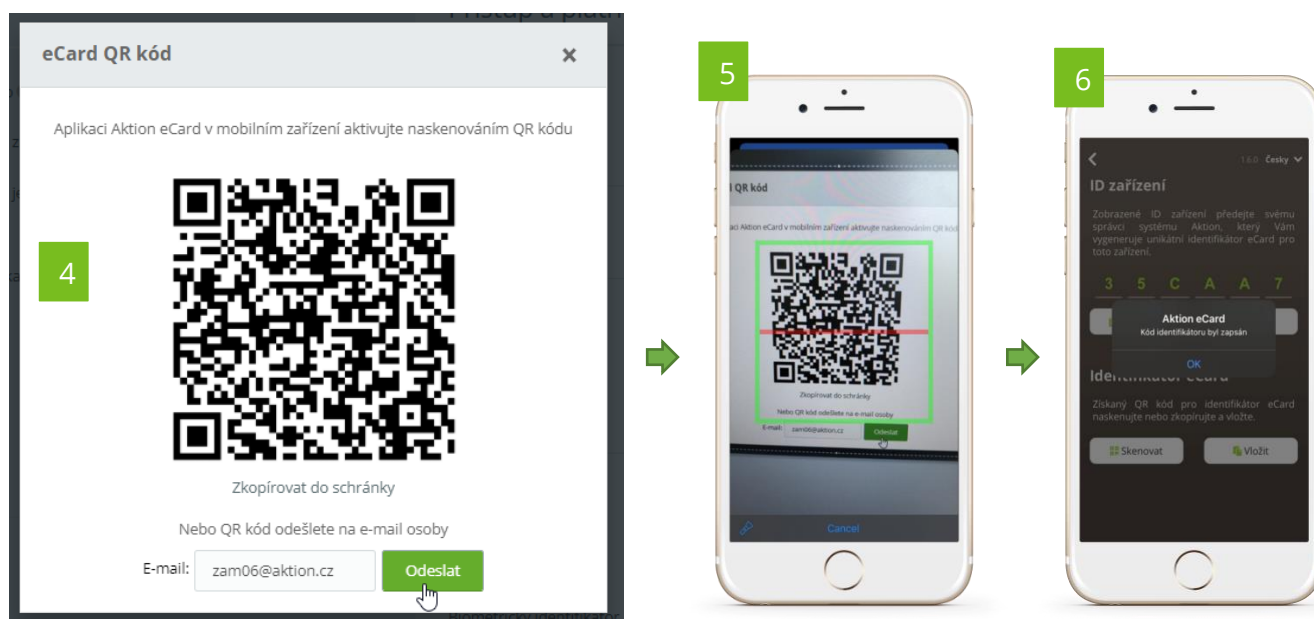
eCard QR kód

×

Aplikaci Aktion eCard v mobilním zařízení aktivujte naskenováním QR kódu

4

Zkopírovat do schránky

Nebo QR kód odešlete na e-mail osoby

E-mail: zam06@aktion.cz

Odeslat

5

QR kód

Aktion eCard v mobilním zařízení aktivujte naskenováním QR kódu

Zkopírovat do schránky

Nebo QR kód odešlete na e-mail osoby

E-mail: zam06@aktion.cz

Odeslat

Cancel

6

1.6.0 Česky

ID zařízení

Zobrazené ID zařízení předejte svému správci systému Aktion, který Vám vygeneruje unikátní identifikátor eCard pro toto zařízení.

3 5 C A A 7

Aktion eCard

Kód identifikátoru byl zapsán

OK

Identifikátor eCard

Získaný QR kód pro identifikátor eCard naskenujte nebo zkopírujte a vložte.

Skenovat

Vložit